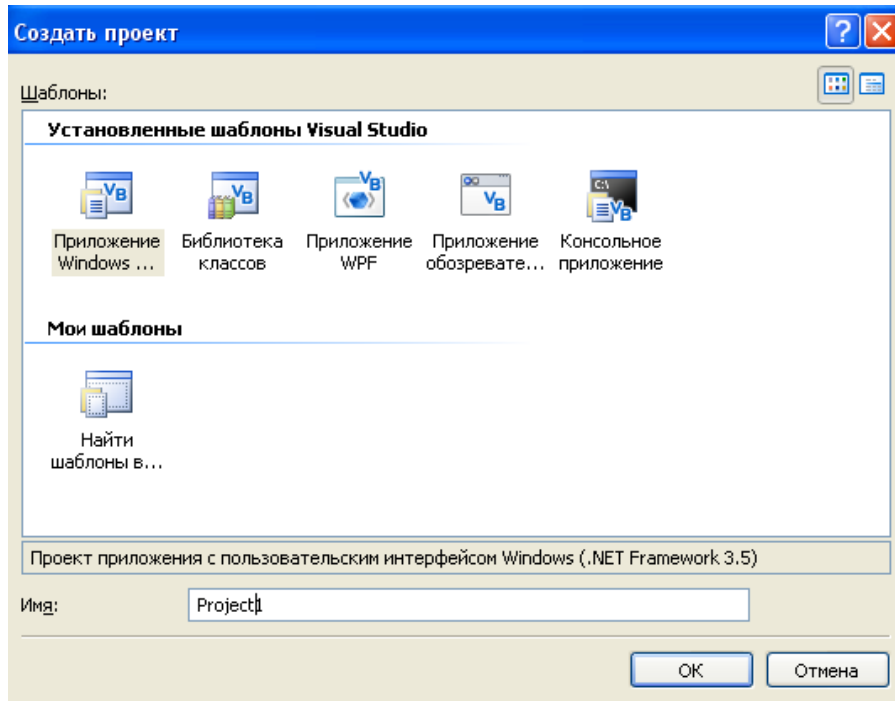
Создать проект

?

Шаблоны:

Установленные шаблоны Visual Studio

Приложение Windows ...

Библиотека классов

Приложение WPF

Приложение обозревате...

Консольное приложение

Мои шаблоны

Найти шаблоны в...

Проект приложения с пользовательским интерфейсом Windows (.NET Framework 3.5)

Имя: Project1

OK

Отмена